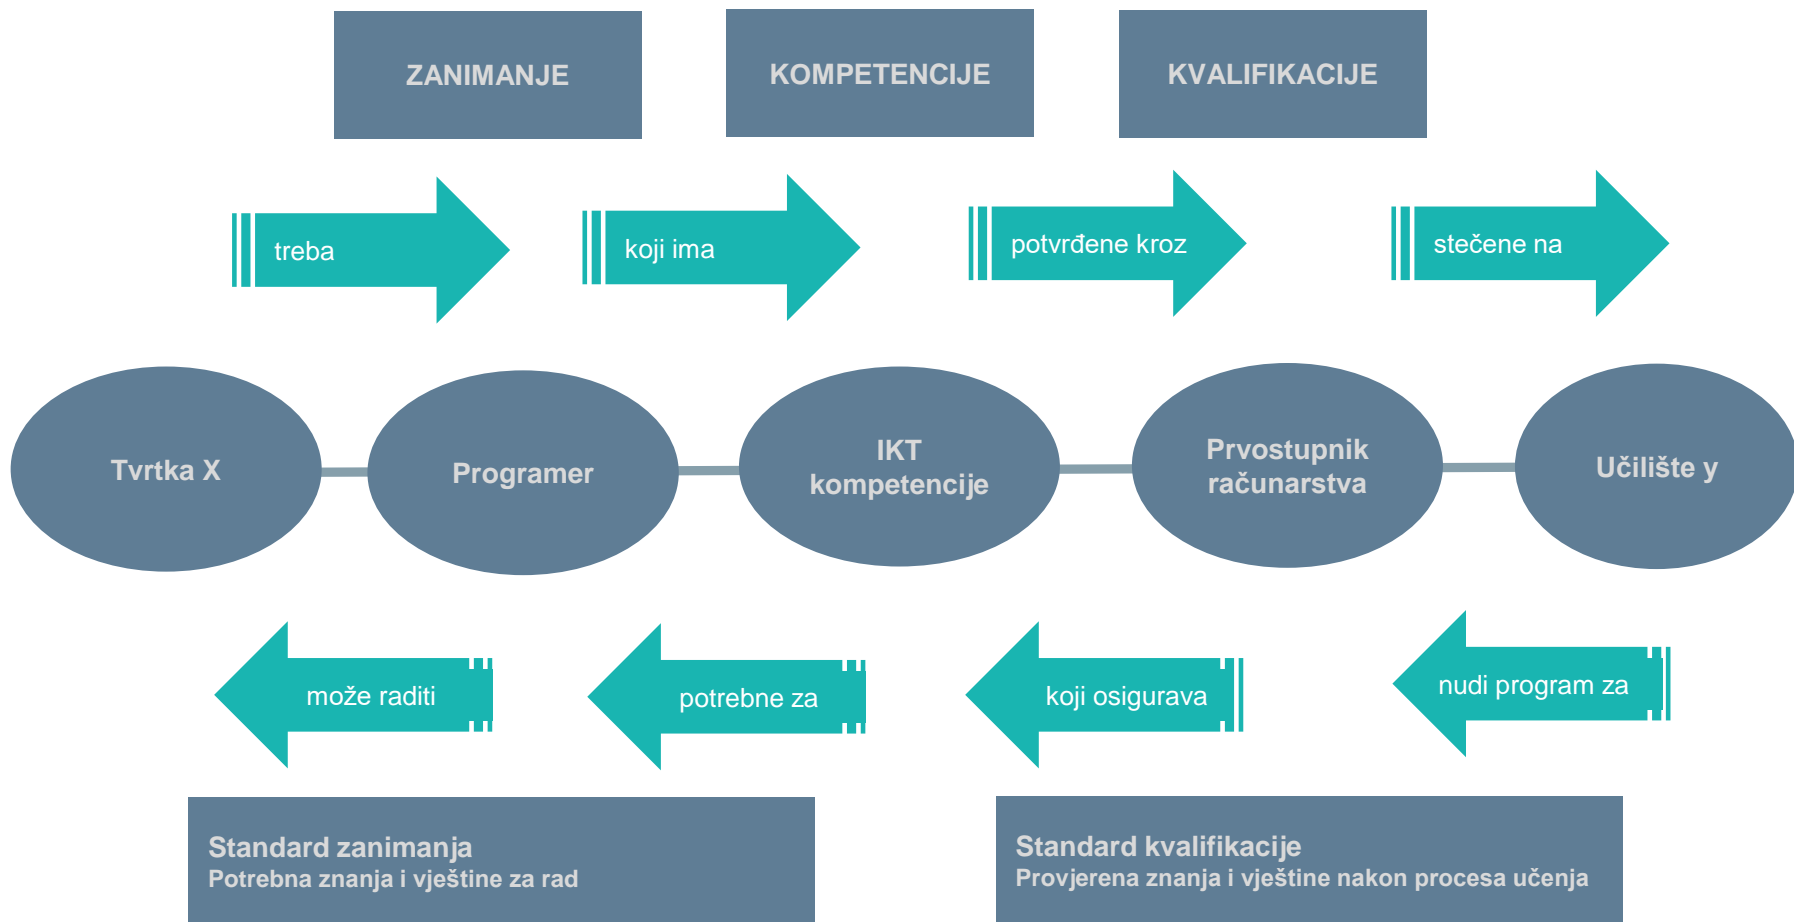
ZANIMANJE

KOMPETENCIJE

KVALIFIKACIJE

treba

koji ima

potvrđene kroz

stečene na

Tvrtka X

Programer

IKT kompetencije

Prvostupnik računarstva

Učilište y

može raditi

potrebne za

koji osigurava

nudi program za

Standard zanimanja
Potrebna znanja i vještine za rad

Standard kvalifikacije
Provjerena znanja i vještine nakon procesa učenja